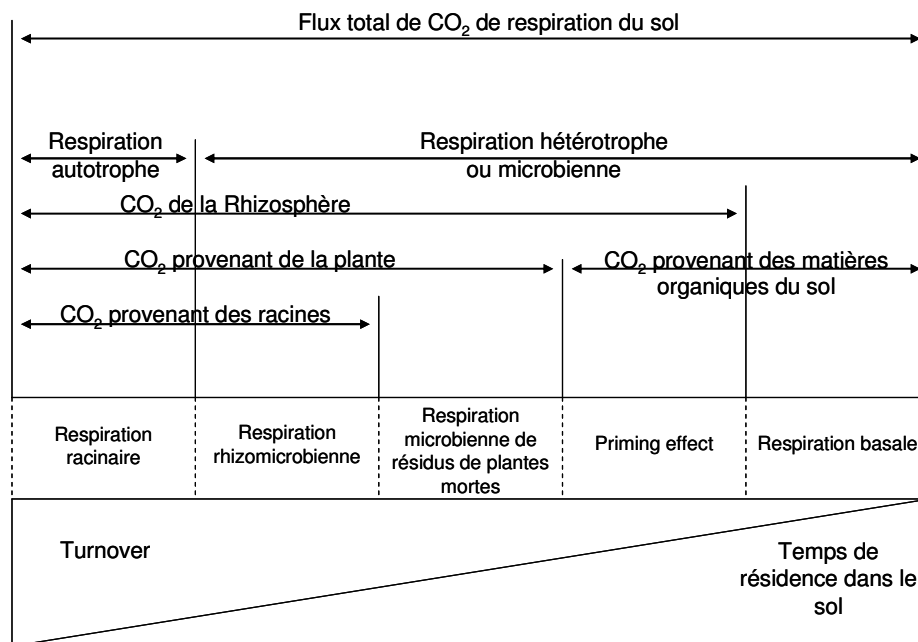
Flux total de $CO_2$ de respiration du sol

Respiration autotrophe

Respiration hétérotrophe ou microbienne

$CO_2$ de la Rhizosphère

$CO_2$ provenant de la plante

$CO_2$ provenant des matières organiques du sol

$CO_2$ provenant des racines

| Respiration racinaire | Respiration rhizomicrobienne | Respiration microbienne de résidus de plantes mortes | Priming effect | Respiration basale |
|---|---|---|---|---|

Turnover

Temps de résidence dans le sol